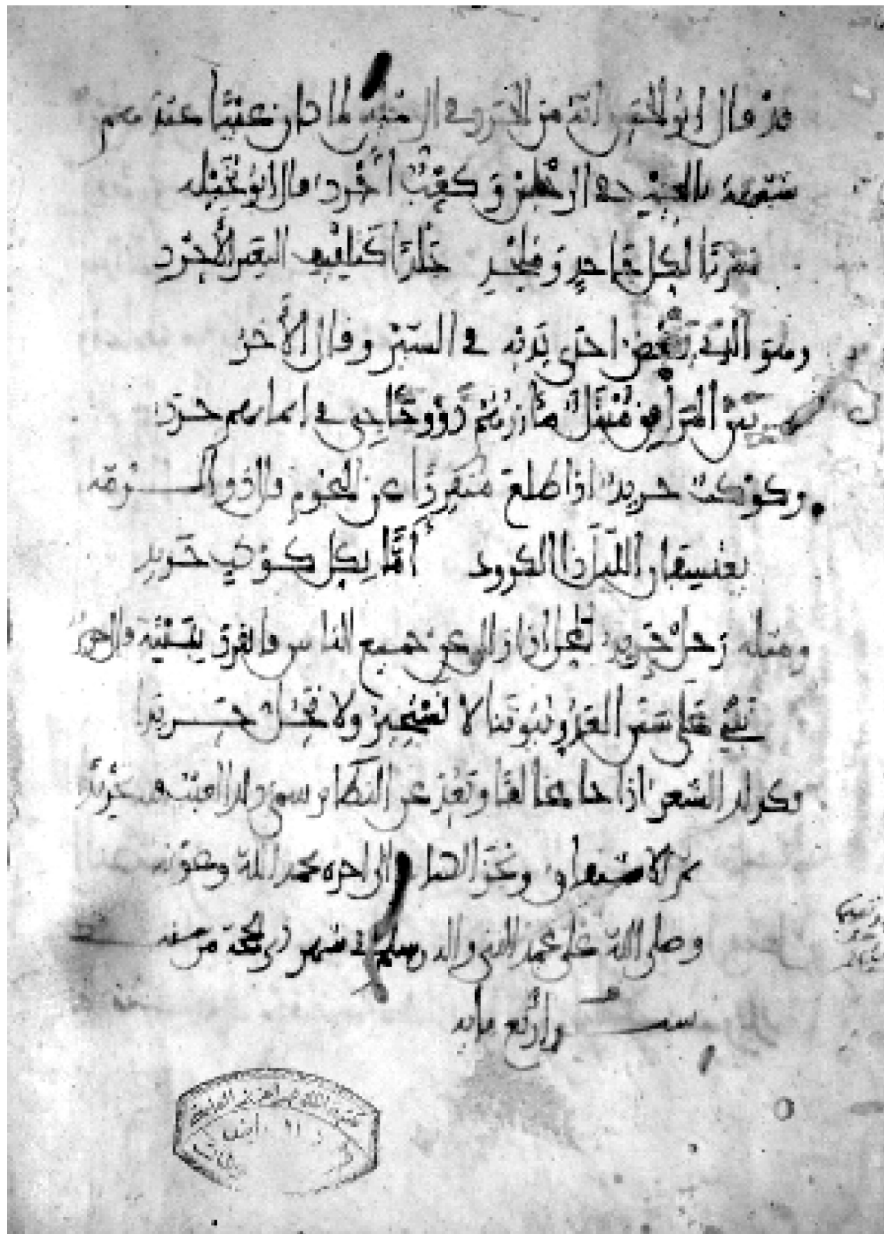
قد قال ابو الحسن لنه من الحروف الرخيه لما كان عقيبا عند قوم
سمعه بالحنجره الرخين وكعب اخرد قال ابو حنبله
سعرنا لكل جاجرو محبر خلقا كليفه البعر الاجرد
ومثو اليه تنفض احتى تردته في السنين وقال الاخر
نبت الموالي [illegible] ما زرنهم زوو جاجي في اماسهم حرد
وكوكب حرية اذا اطلع منفردا عن النجوم والاول المسرقه
بعتيقات الليل الكرود اكما بكل كوكب حريد
ومثله رجل حريد لعلة انه ازاو كسمع الناس فالفرد بثقيته والحر
نبي على سنو العرب بوتنا لا نعجبن ولا نخل حريد
كرار الشعر اذا حاعا فا وتفرغ عن الكلام سوء العتبه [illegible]
تم الاستعارف وتم الكتاب والحمد لله وعونه
وصلى الله على محمد النبي واله وسلم في شهر ذي الحجة من سنه
سبع واربع مايه
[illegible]